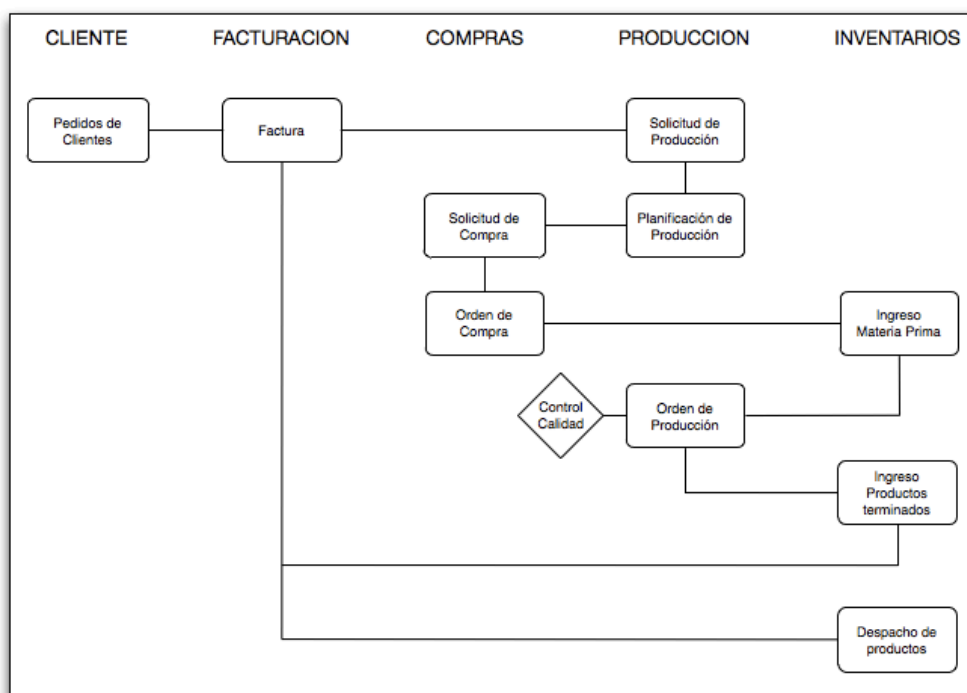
CLIENTE FACTURACION COMPRAS PRODUCCION INVENTARIOS

Pedidos de Clientes

Factura

Solicitud de Producción

Solicitud de Compra

Planificación de Producción

Orden de Compra

Ingreso Materia Prima

Control Calidad

Orden de Producción

Ingreso Productos terminados

Despacho de productos